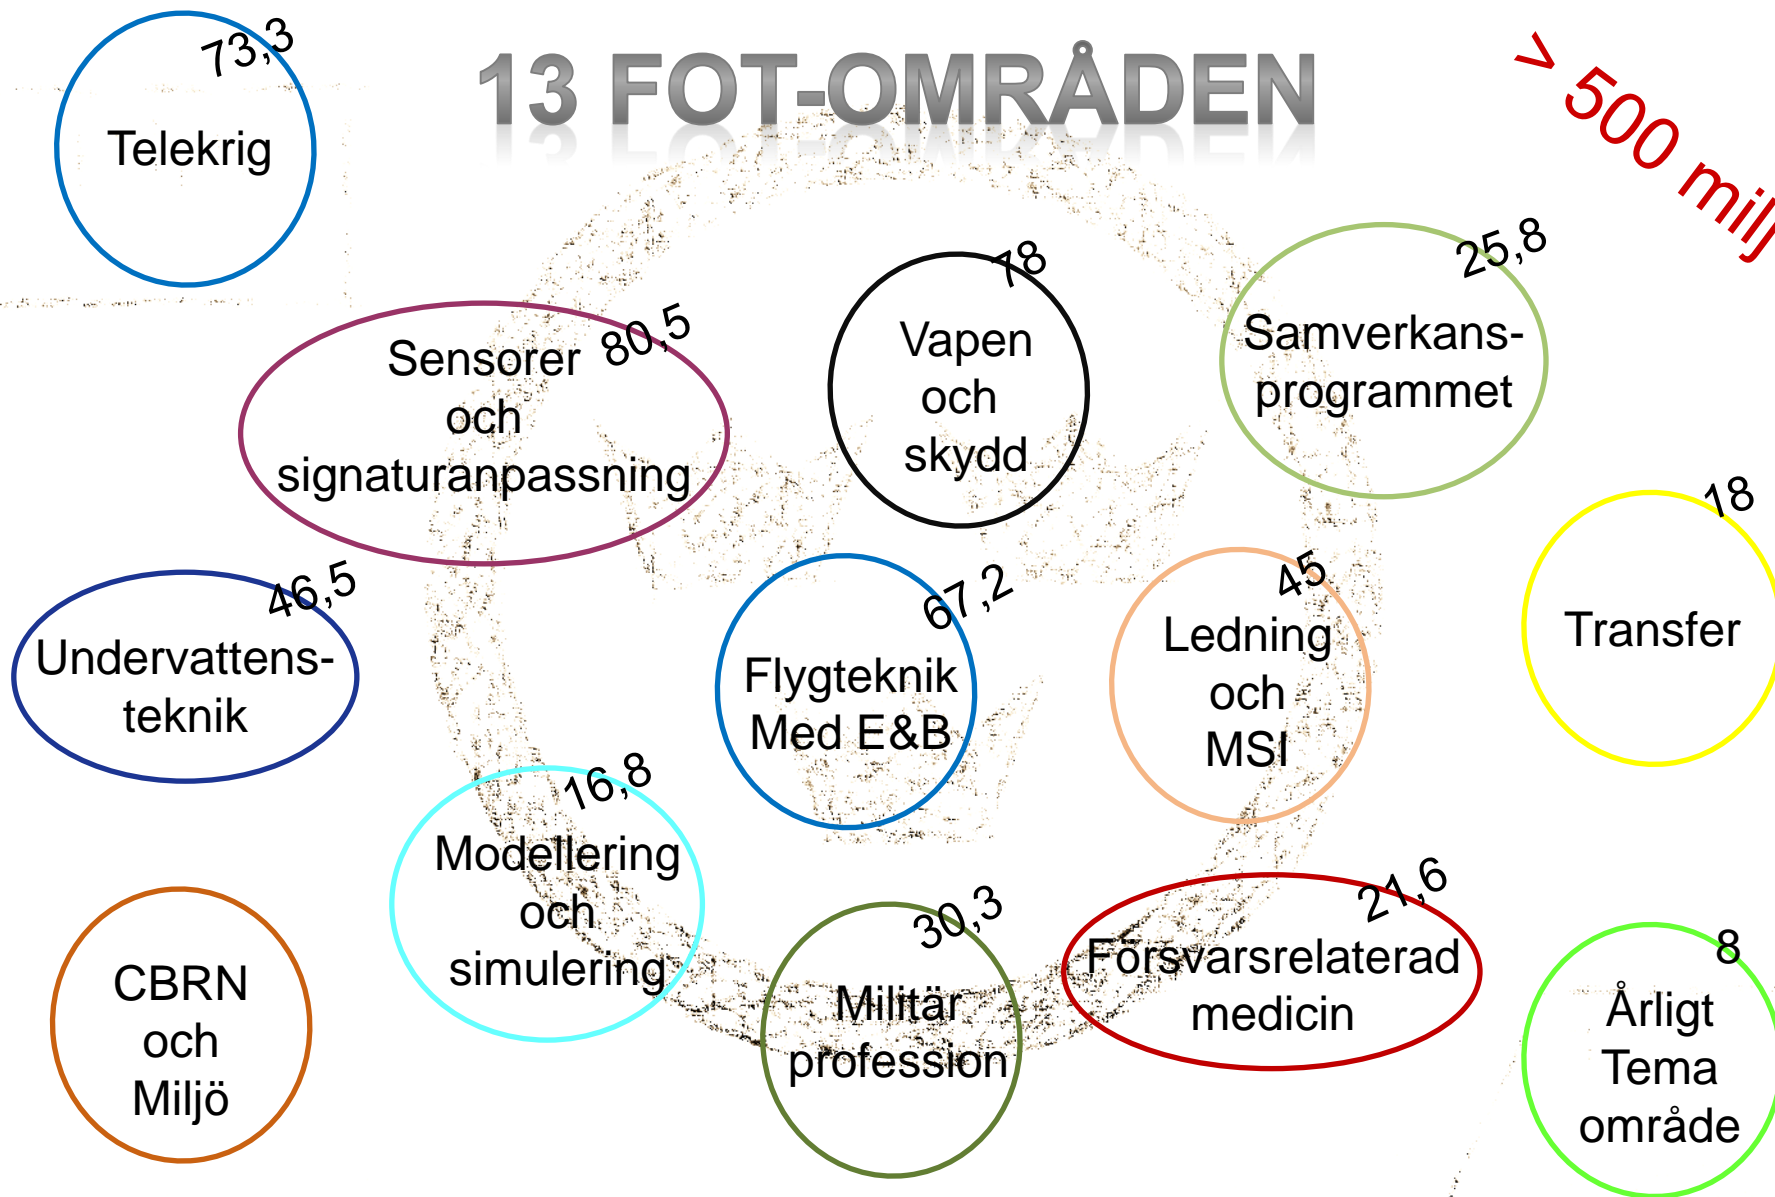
13 FOT-OMRÅDEN

> 500 milj

73,3
Telekrig

80,5
Sensorer och signaturanpassning

78
Vapen och skydd

25,8
Samverkans-programmet

18
Transfer

46,5
Undervattens-teknik

67,2
Flygteknik Med E&B

45
Ledning och MSI

16,8
Modellering och simulering

CBRN och Miljö

30,3
Militär profession

21,6
Försvarsrelaterad medicin

8
Årligt Tema område